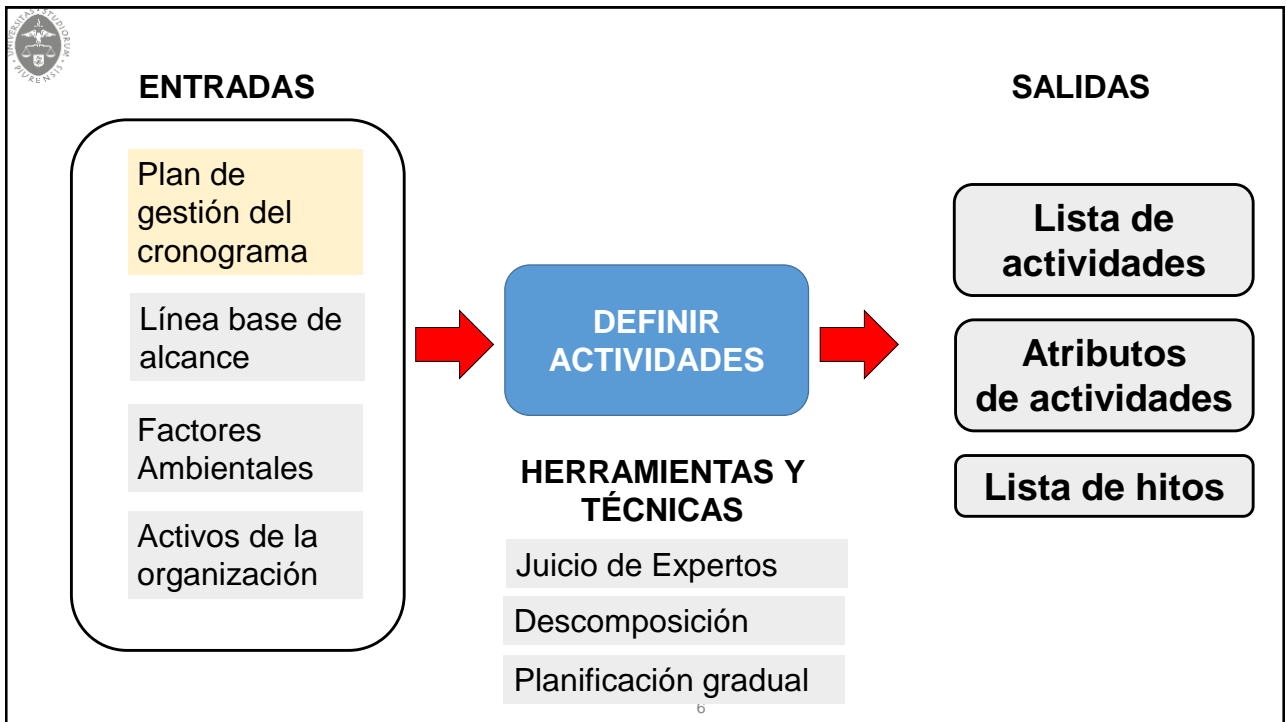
UNIVERSITAS STUDIORUM PIURENSIS

ENTRADAS

SALIDAS

Plan de gestión del cronograma

Línea base de alcance

Factores Ambientales

Activos de la organización

DEFINIR ACTIVIDADES

HERRAMIENTAS Y TÉCNICAS

Juicio de Expertos

Descomposición

Planificación gradual

Lista de actividades

Atributos de actividades

Lista de hitos

6